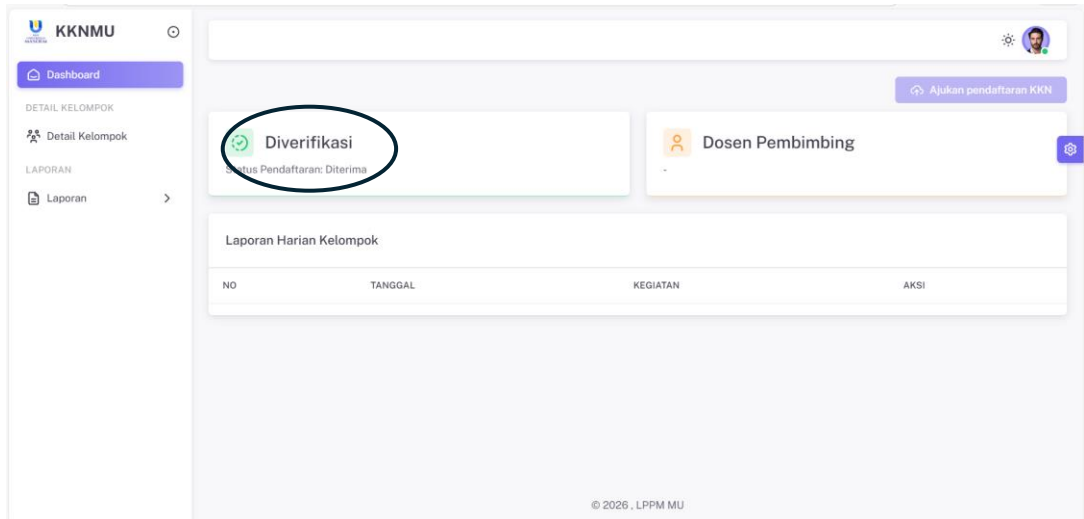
KKNMU

Dashboard

DETAIL KELOMPOK

Detail Kelompok

LAPORAN

Laporan

Ajukan pendaftaran KKN

Diverifikasi

Status Pendaftaran: Diterima

Dosen Pembimbing

-

Laporan Harian Kelompok

| NO | TANGGAL | KEGIATAN | AKSI |
|---|---|---|---|

© 2026 , LPPM MU